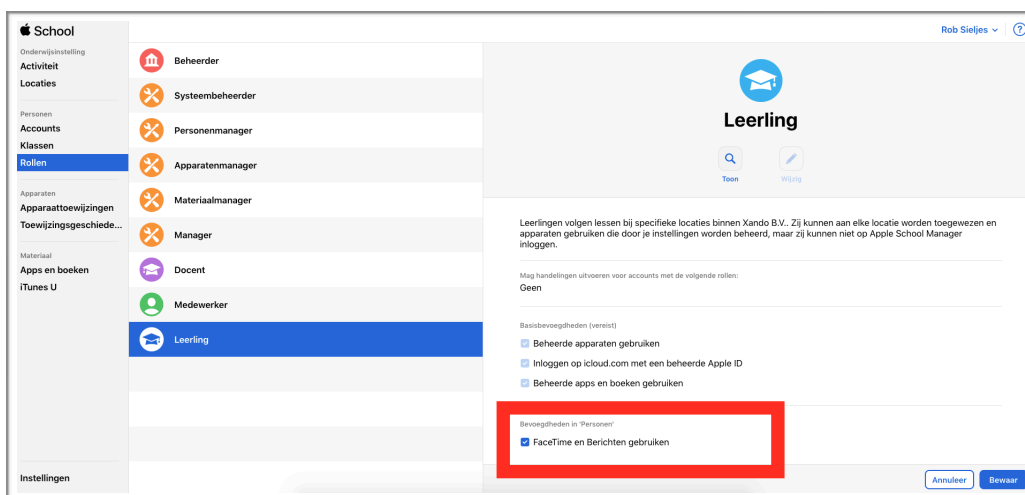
School

Onderwijsinstelling
Activiteit
Locaties

Personen
Accounts
Klassen
Rollen

Apparaten
Apparaattoewijzingen
Toewijzingsgeschiede...

Materiaal
Apps en boeken
iTunes U

Instellingen

Beheerder
Systeembeheerder
Personenmanager
Apparatenmanager
Materiaalmanager
Manager
Docent
Medewerker
Leerling

Rob Sieljes ⌄

?

Leerling

Toon

Wijzig

Leerlingen volgen lessen bij specifieke locaties binnen Xando B.V.. Zij kunnen aan elke locatie worden toegewezen en apparaten gebruiken die door je instellingen worden beheerd, maar zij kunnen niet op Apple School Manager inloggen.

Mag handelingen uitvoeren voor accounts met de volgende rollen:
Geen

Basisbevoegdheden (vereist)
Beheerde apparaten gebruiken
Inloggen op icloud.com met een beheerde Apple ID
Beheerde apps en boeken gebruiken

Bevoegdheden in 'Personen'
FaceTime en Berichten gebruiken

Annuleer
Bewaar